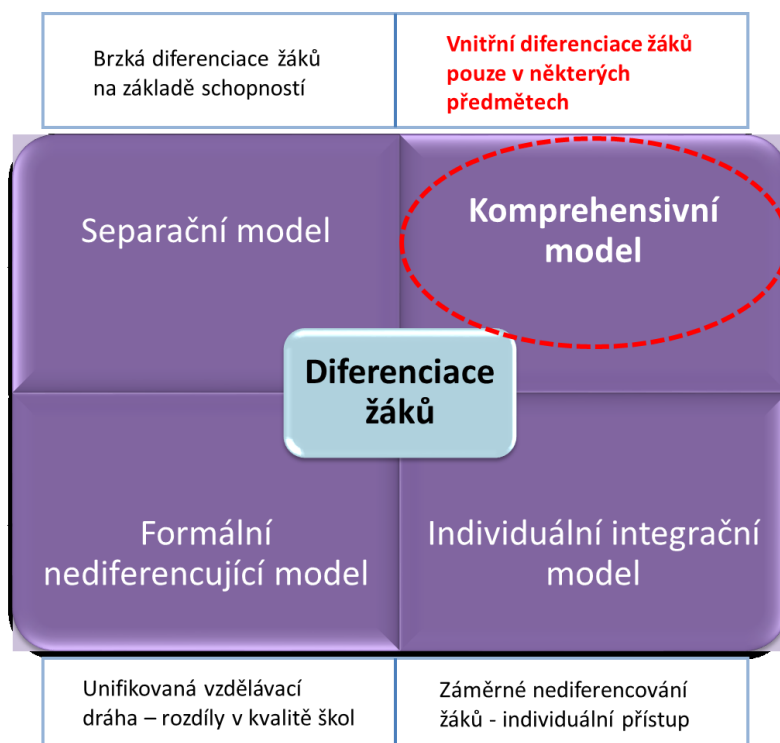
Brzká diferenciace žáků na základě schopností

Vnitřní diferenciace žáků pouze v některých předmětech

Separační model

Komprehensivní model

Diferenciace žáků

Formální nediferencující model

Individuální integrační model

Unifikovaná vzdělávací dráha – rozdíly v kvalitě škol

Záměrné nediferencování žáků - individuální přístup